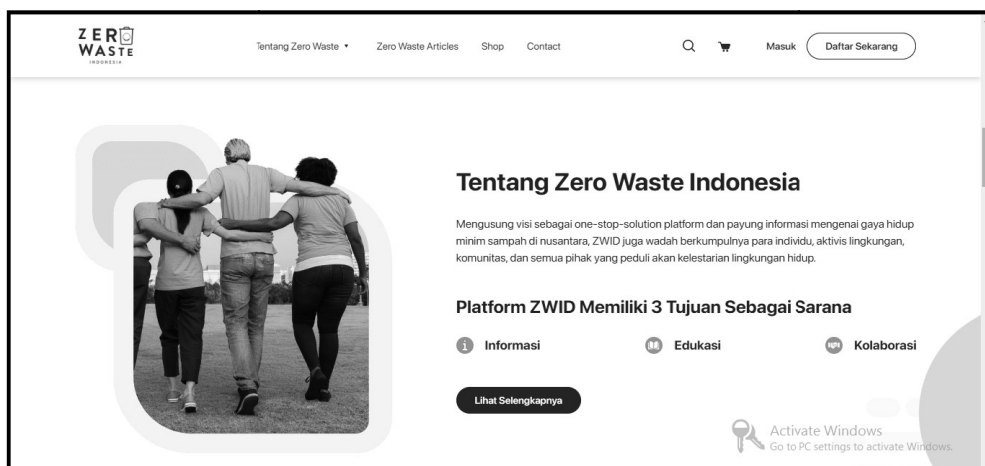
ZERO WASTE
INDONESIA

Tentang Zero Waste ▾ Zero Waste Articles Shop Contact

Masuk Daftar Sekarang

Tentang Zero Waste Indonesia

Mengusung visi sebagai one-stop-solution platform dan payung informasi mengenai gaya hidup minim sampah di nusantara, ZWID juga wadah berkumpulnya para individu, aktivis lingkungan, komunitas, dan semua pihak yang peduli akan kelestarian lingkungan hidup.

Platform ZWID Memiliki 3 Tujuan Sebagai Sarana

Informasi Edukasi Kolaborasi

Lihat Selengkapnya

Activate Windows
Go to PC settings to activate Windows.